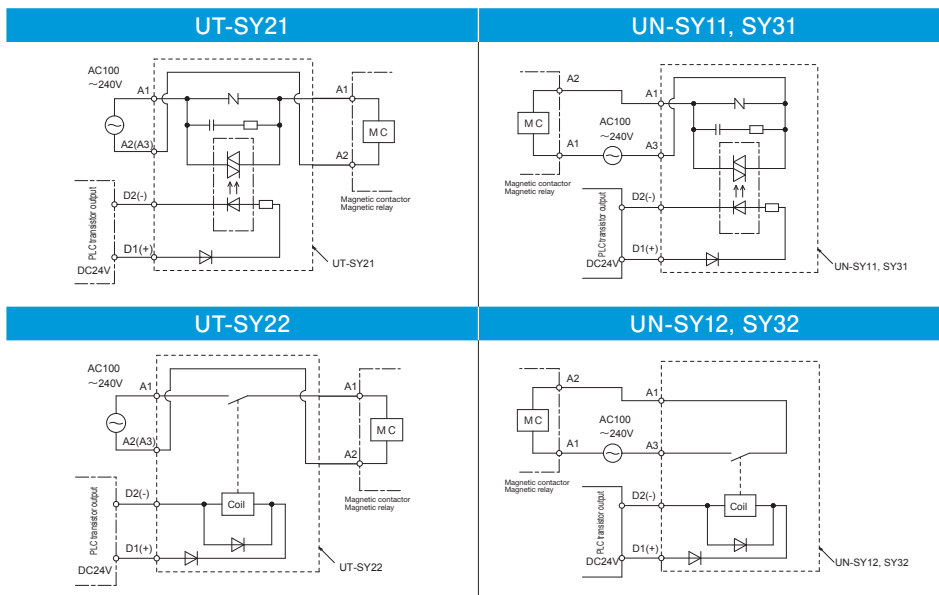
UT-SY21

AC100 ～240V
A1
A2(A3)
A1
MC
A2
Magnetic contactor
Magnetic relay
PLC transistor output
D2(-)
D1(+)
DC24V
UT-SY21

UN-SY11, SY31

A2
MC
A1
Magnetic contactor
Magnetic relay
AC100 ～240V
A1
A3
PLC transistor output
D2(-)
D1(+)
DC24V
UN-SY11, SY31

UT-SY22

AC100 ～240V
A1
A2(A3)
A1
MC
A2
Magnetic contactor
Magnetic relay
PLC transistor output
D2(-)
Coil
D1(+)
DC24V
UT-SY22

UN-SY12, SY32

A2
MC
A1
Magnetic contactor
Magnetic relay
AC100 ～240V
A1
A3
PLC transistor output
D2(-)
Coil
D1(+)
DC24V
UN-SY12, SY32